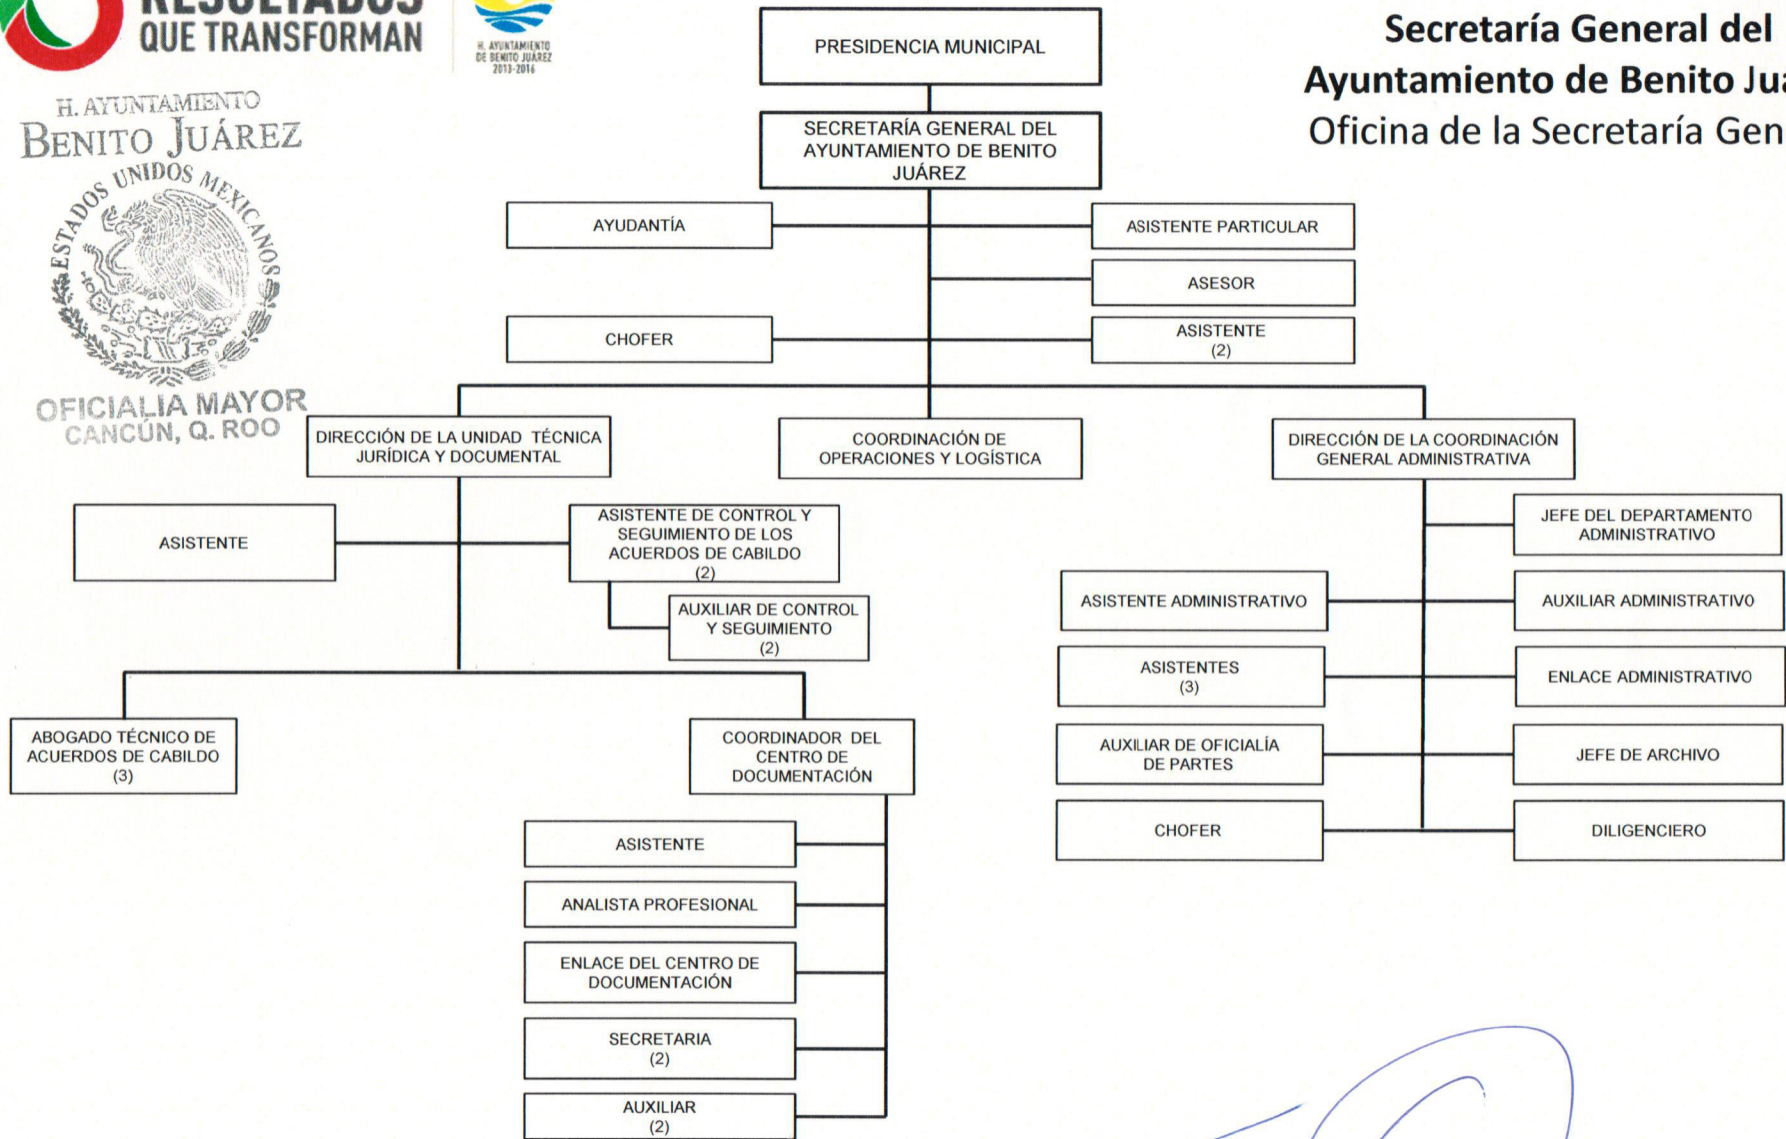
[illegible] QUE TRANSFORMAN

H. AYUNTAMIENTO DE BENITO JUÁREZ 2013-2016

Secretaría General del Ayuntamiento de Benito Ju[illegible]
Oficina de la Secretaría Gen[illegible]

H. AYUNTAMIENTO
BENITO JUÁREZ
ESTADOS UNIDOS MEXICANOS
OFICIALIA MAYOR
CANCÚN, Q. ROO

PRESIDENCIA MUNICIPAL

SECRETARÍA GENERAL DEL AYUNTAMIENTO DE BENITO JUÁREZ

AYUDANTÍA

ASISTENTE PARTICULAR

ASESOR

CHOFER

ASISTENTE (2)

DIRECCIÓN DE LA UNIDAD TÉCNICA JURÍDICA Y DOCUMENTAL

COORDINACIÓN DE OPERACIONES Y LOGÍSTICA

DIRECCIÓN DE LA COORDINACIÓN GENERAL ADMINISTRATIVA

ASISTENTE

ASISTENTE DE CONTROL Y SEGUIMIENTO DE LOS ACUERDOS DE CABILDO (2)

AUXILIAR DE CONTROL Y SEGUIMIENTO (2)

ABOGADO TÉCNICO DE ACUERDOS DE CABILDO (3)

COORDINADOR DEL CENTRO DE DOCUMENTACIÓN

ASISTENTE

ANALISTA PROFESIONAL

ENLACE DEL CENTRO DE DOCUMENTACIÓN

SECRETARIA (2)

AUXILIAR (2)

JEFE DEL DEPARTAMENTO ADMINISTRATIVO

ASISTENTE ADMINISTRATIVO

AUXILIAR ADMINISTRATIVO

ASISTENTES (3)

ENLACE ADMINISTRATIVO

AUXILIAR DE OFICIALÍA DE PARTES

JEFE DE ARCHIVO

CHOFER

DILIGENCIERO